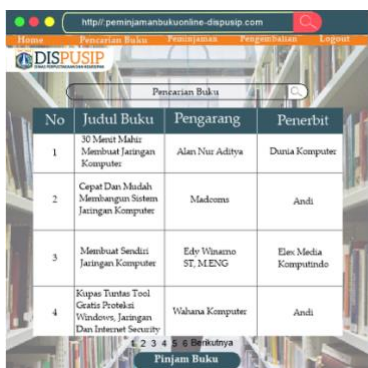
http// peminjamanbukuonline-dispusip.com

Home Pencarian Buku Peminjaman Pengembalian Logout

DISPUSIP

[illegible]

Pencarian Buku

| No | Judul Buku | Pengarang | Penerbit |
|---|---|---|---|
| 1 | 30 Menit Mahir Membuat Jaringan Komputer | Alan Nur Aditya | Dunia Komputer |
| 2 | Cepat Dan Mudah Membangun Sistem Jaringan Komputer | Madcoms | Andi |
| 3 | Membuat Sendiri Jaringan Komputer | Edy Winarno ST, M.ENG | Elex Media Komputindo |
| 4 | Kupas Tuntas Tool Gratis Proteksi Windows, Jaringan Dan Internet Security | Wahana Komputer | Andi |

1 2 3 4 5 6 Berikutnya

Pinjam Buku